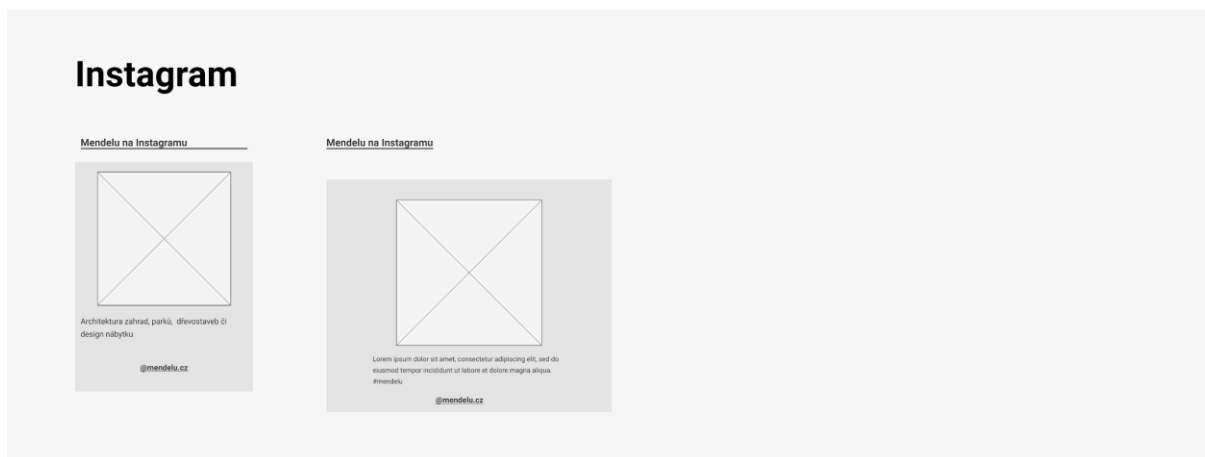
Instagram

Mendelu na Instagramu

Architektura zahrad, parků, dřevostaveb či design nábytku

@mendelu.cz

Mendelu na Instagramu

Lorem ipsum dolor sit amet, consectetur adipiscing elit, sed do eiusmod tempor incididunt ut labore et dolore magna aliqua. #mendelu

@mendelu.cz